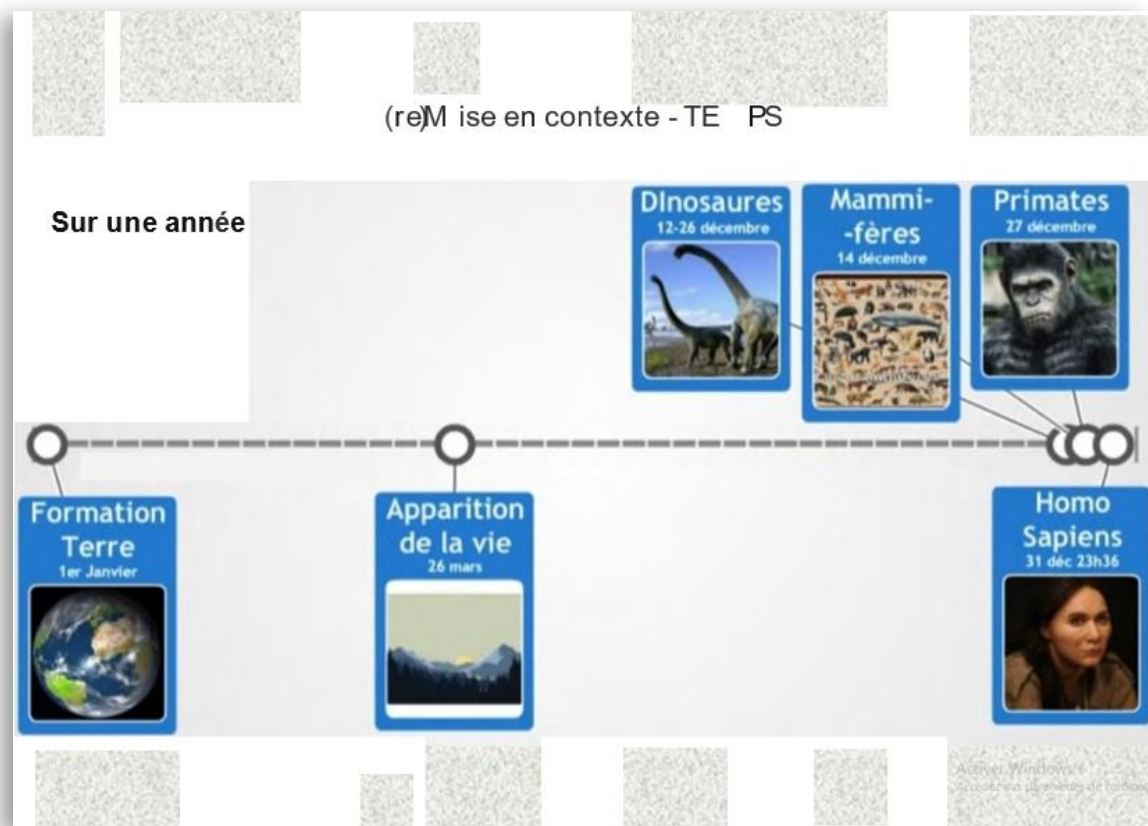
(re)M ise en contexte - TE PS

Sur une année

DInosaures
12-26 décembre

Mammi-
-fères
14 décembre

Primates
27 décembre

Formation
Terre
1er Janvier

Apparition
de la vie
26 mars

Homo
Sapiens
31 déc 23h36

Activer Windows
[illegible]